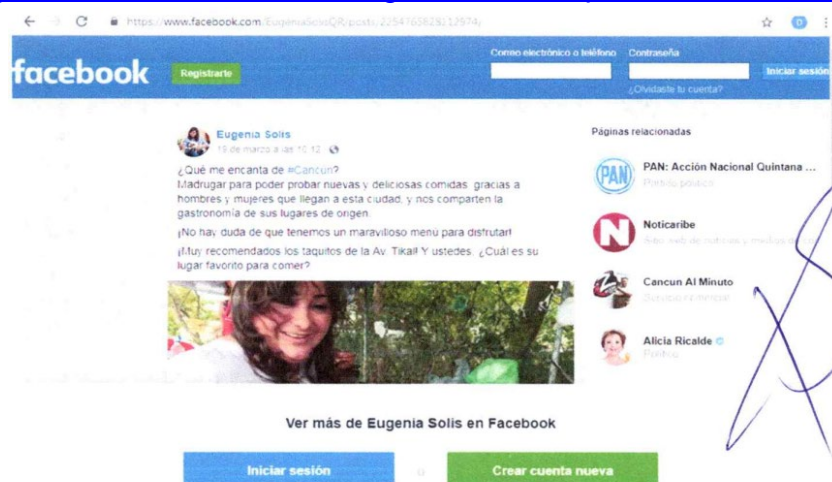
https://www.facebook.com/EugeniaSolisQR/posts/2254763828112974/

facebook
Registrarte
Correo electrónico o teléfono
Contraseña
Iniciar sesión
¿Olvidaste tu cuenta?

Eugenia Solis
19 de marzo a las 10:12

¿Qué me encanta de #Cancún?
Madrugar para poder probar nuevas y deliciosas comidas, gracias a hombres y mujeres que llegan a esta ciudad, y nos comparten la gastronomía de sus lugares de origen.

¡No hay duda de que tenemos un maravilloso menú para disfrutar!

¡Muy recomendados los taquitos de la Av. Tikal! Y ustedes, ¿Cuál es su lugar favorito para comer?

Páginas relacionadas
PAN: Acción Nacional Quintana ...
Partido político
Noticaribe
Sitio web de noticias y medios de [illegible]
Cancun Al Minuto
Servicio informativo
Alicia Ricalde
Político

Ver más de Eugenia Solis en Facebook
Iniciar sesión
o
Crear cuenta nueva